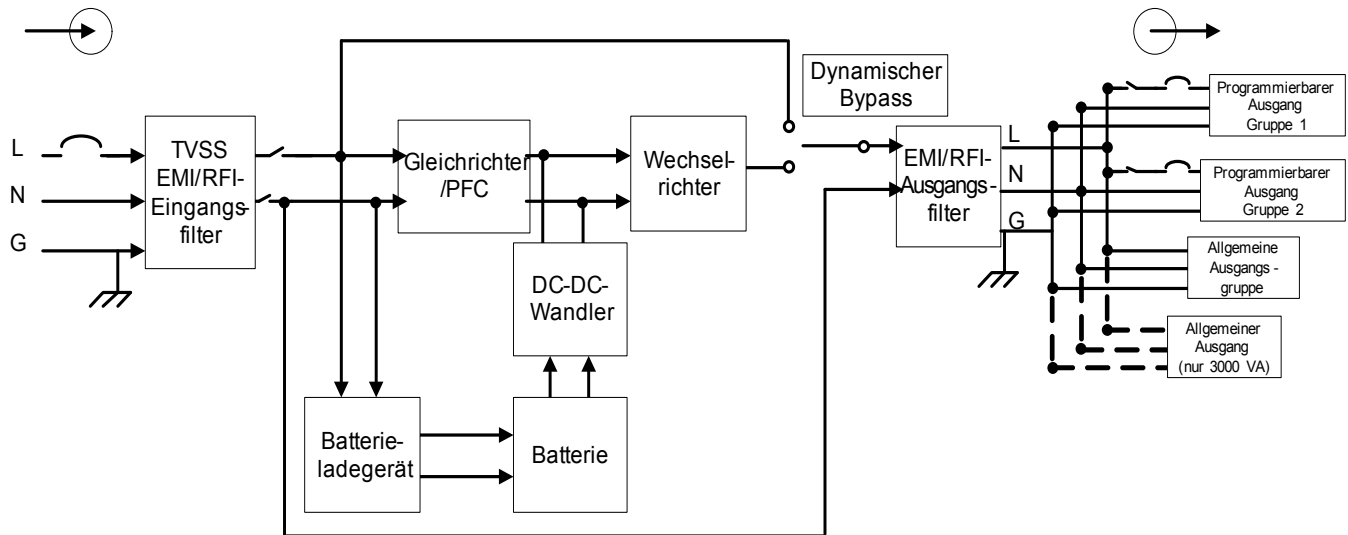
L
N
G

TVSS EMI/RFI-Eingangsfilter

Gleichrichter /PFC

Wechselrichter

DC-DC-Wandler

Batterieladegerät

Batterie

Dynamischer Bypass

EMI/RFI-Ausgangsfilter

L
N
G

Programmierbarer Ausgang Gruppe 1

Programmierbarer Ausgang Gruppe 2

Allgemeine Ausgangs - gruppe

Allgemeiner Ausgang (nur 3000 VA)